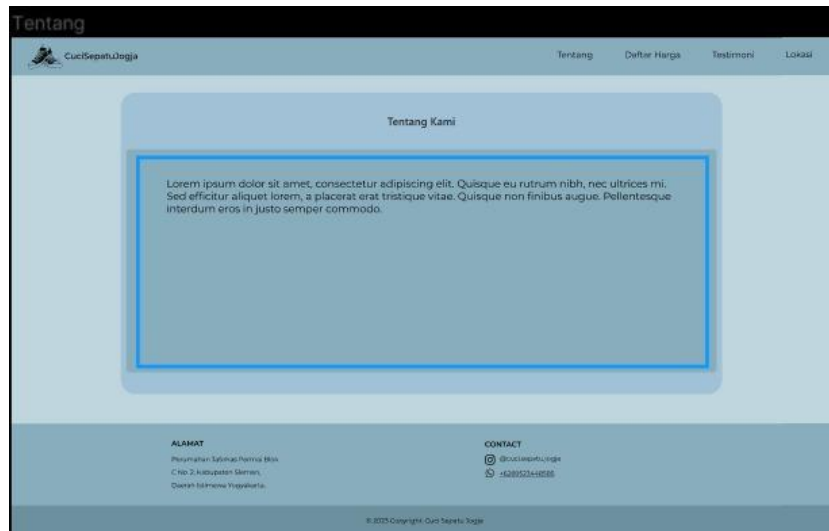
Tentang

CuciSepatuJogja

Tentang Daftar Harga Testimoni Lokasi

Tentang Kami

Lorem ipsum dolor sit amet, consectetur adipiscing elit. Quisque eu rutrum nibh, nec ultrices mi. Sed efficitur aliquet lorem, a placerat erat tristique vitae. Quisque non finibus augue. Pellentesque interdum eros in justo semper commodo.

ALAMAT

Perumahan Sabinas Permai Blok C No 2, Kabupaten Sleman, Daerah Istimewa Yogyakarta.

CONTACT

@cucisepatu.jogja

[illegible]

© 2025 Copyright Cuci Sepatu Jogja